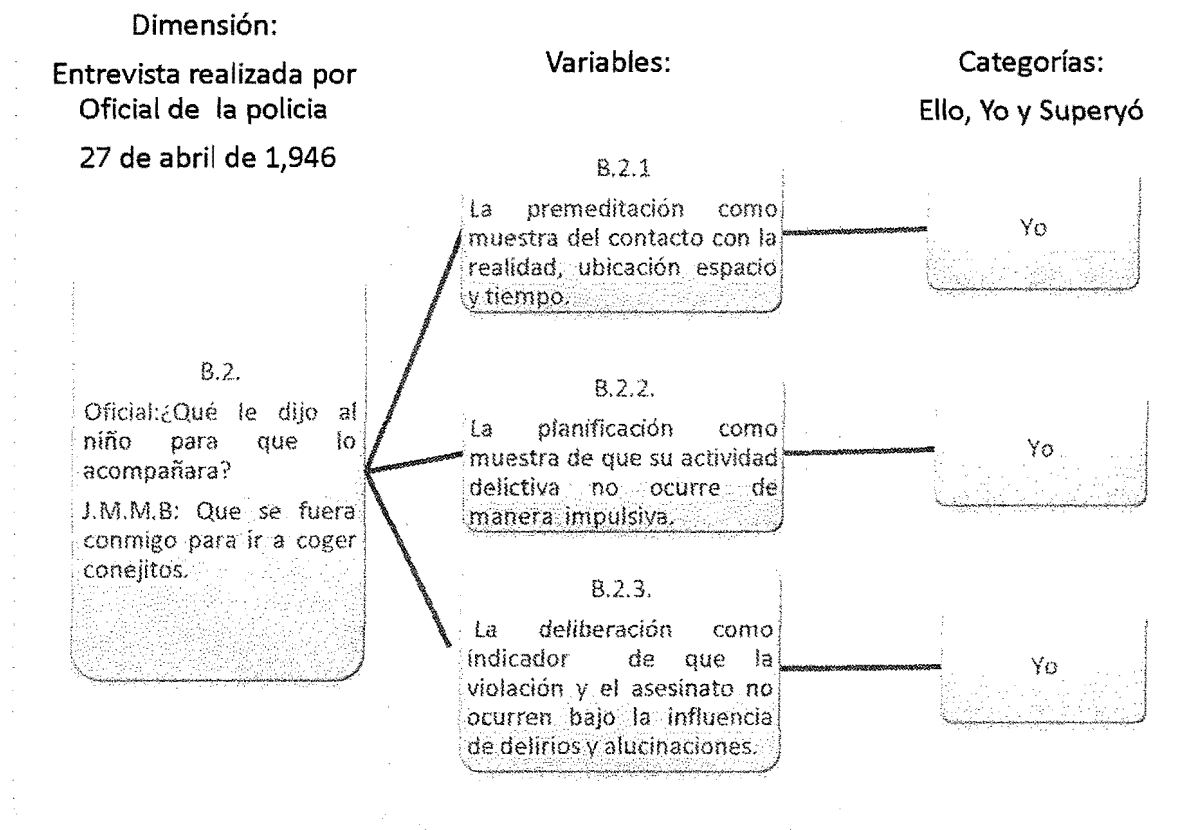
Dimensión:

Entrevista realizada por Oficial de la policia

27 de abril de 1,946

Variables:

Categorías:

Ello, Yo y Superyó

B.2.

Oficial:¿Qué le dijo al niño para que lo acompañara?

J.M.M.B: Que se fuera conmigo para ir a coger conejitos.

B.2.1

La premeditación como muestra del contacto con la realidad, ubicación espacio y tiempo.

Yo

B.2.2.

La planificación como muestra de que su actividad delictiva no ocurre de manera impulsiva.

Yo

B.2.3.

La deliberación como indicador de que la violación y el asesinato no ocurren bajo la influencia de delirios y alucinaciones.

Yo